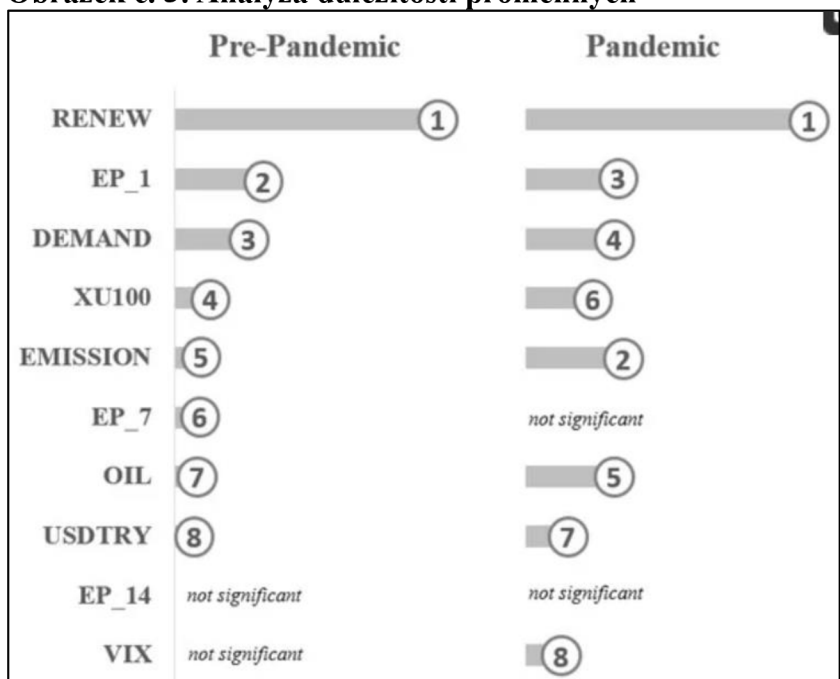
Obrázek č. 3: Analýza důležitosti proměnných

| | Pre-Pandemic | Pandemic |
|---|---|---|
| RENEW | 1 | 1 |
| EP_1 | 2 | 3 |
| DEMAND | 3 | 4 |
| XU100 | 4 | 6 |
| EMISSION | 5 | 2 |
| EP_7 | 6 | not significant |
| OIL | 7 | 5 |
| USDTRY | 8 | 7 |
| EP_14 | not significant | not significant |
| VIX | not significant | 8 |